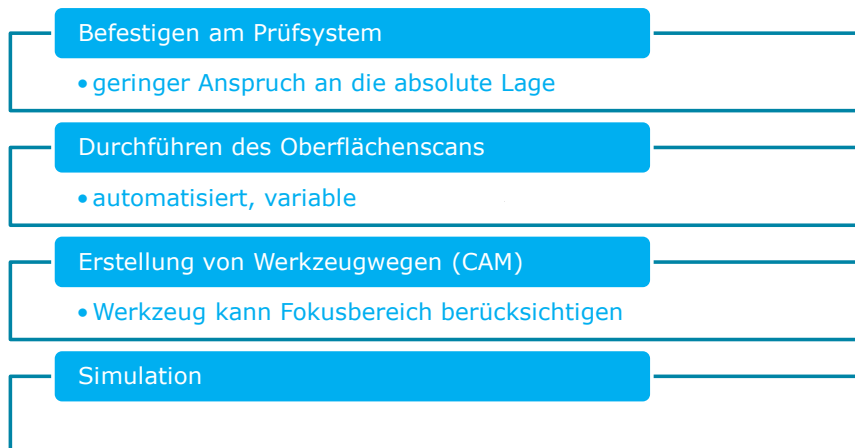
Befestigen am Prüfsystem

• geringer Anspruch an die absolute Lage

Durchführen des Oberflächenscans

• automatisiert, variable

Erstellung von Werkzeugwegen (CAM)

• Werkzeug kann Fokusbereich berücksichtigen

Simulation